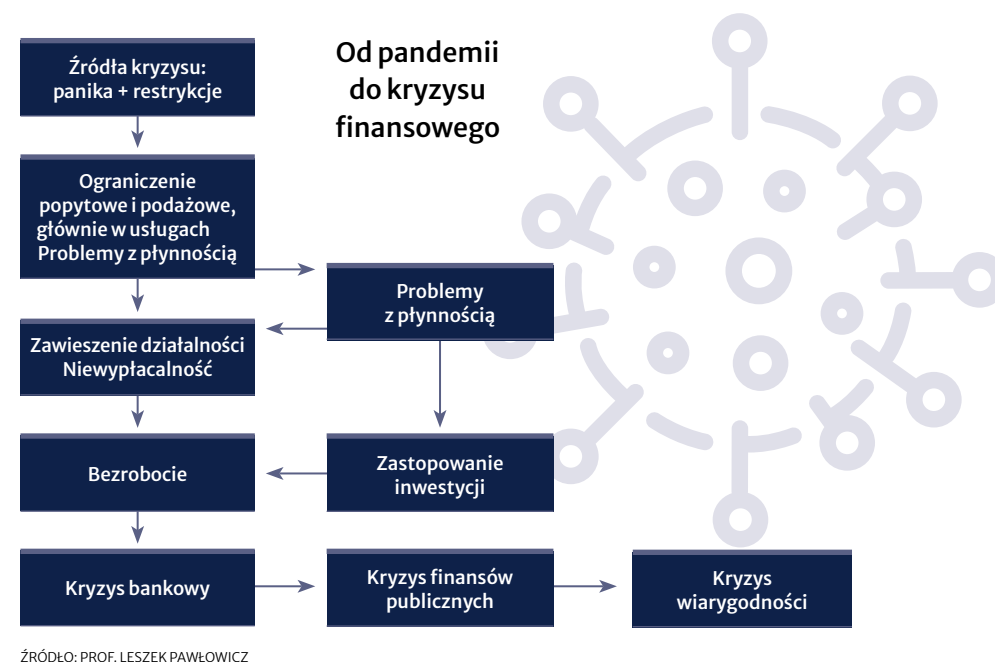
Od pandemii do kryzysu finansowego

Źródła kryzysu: panika + restrykcje

Ograniczenie popytowe i podażowe, głównie w usługach Problemy z płynnością

Problemy z płynnością

Zawieszenie działalności Niewypłacalność

Bezrobocie

Zastopowanie inwestycji

Kryzys bankowy

Kryzys finansów publicznych

Kryzys wiarygodności

ŹRÓDŁO: PROF. LESZEK PAWŁOWICZ